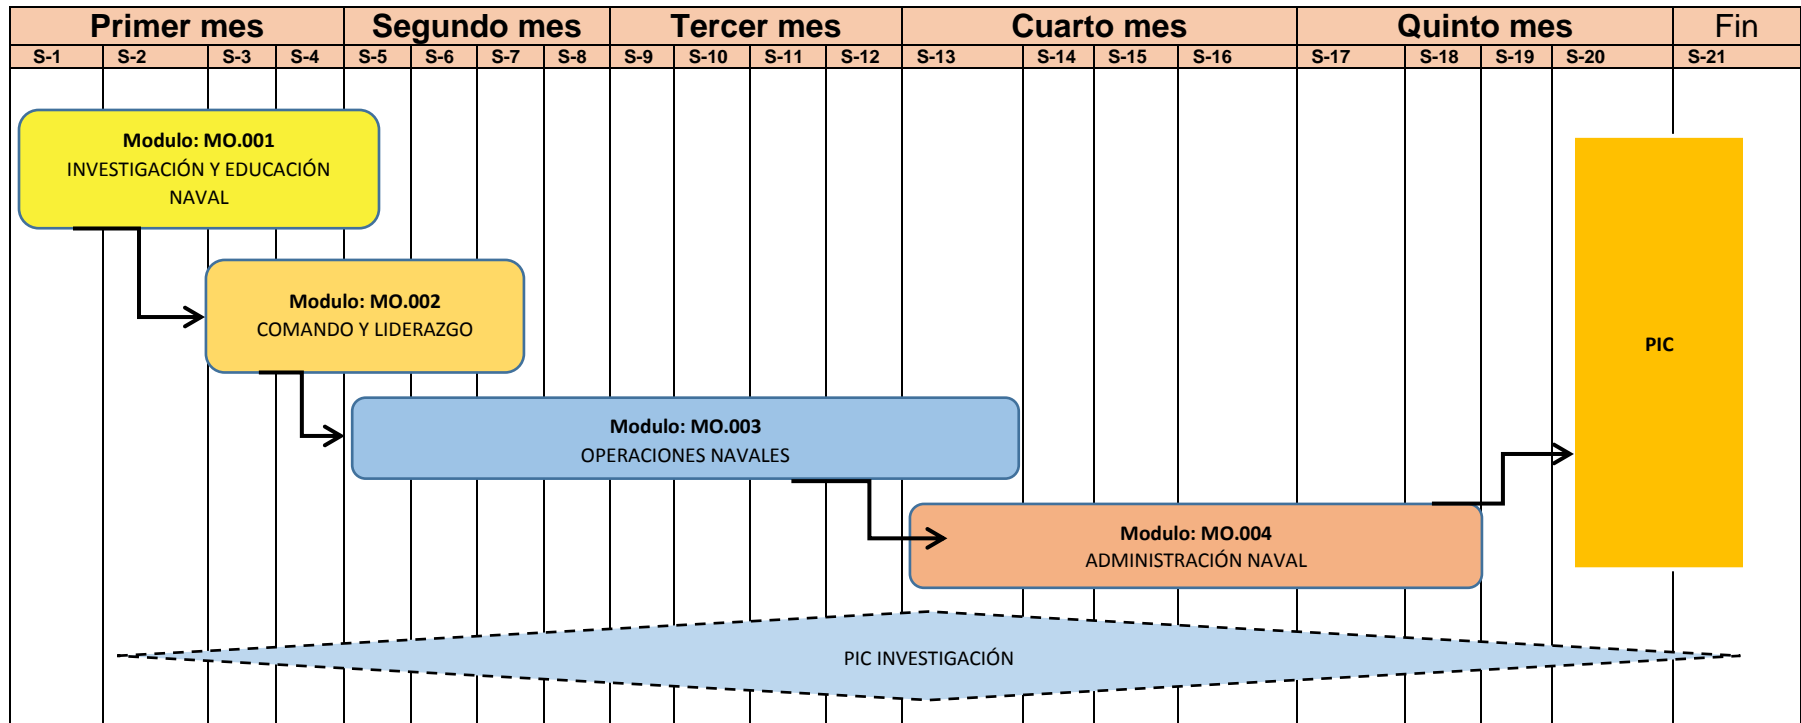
| Primer mes | | | | Segundo mes | | | | Tercer mes | | | | Cuarto mes | | | | Quinto mes | | | | Fin |
|---|---|---|---|---|---|---|---|---|---|---|---|---|---|---|---|---|---|---|---|---|
| S-1 | S-2 | S-3 | S-4 | S-5 | S-6 | S-7 | S-8 | S-9 | S-10 | S-11 | S-12 | S-13 | S-14 | S-15 | S-16 | S-17 | S-18 | S-19 | S-20 | S-21 |

Modulo: MO.001
INVESTIGACIÓN Y EDUCACIÓN NAVAL

Modulo: MO.002
COMANDO Y LIDERAZGO

Modulo: MO.003
OPERACIONES NAVALES

Modulo: MO.004
ADMINISTRACIÓN NAVAL

PIC

PIC INVESTIGACIÓN